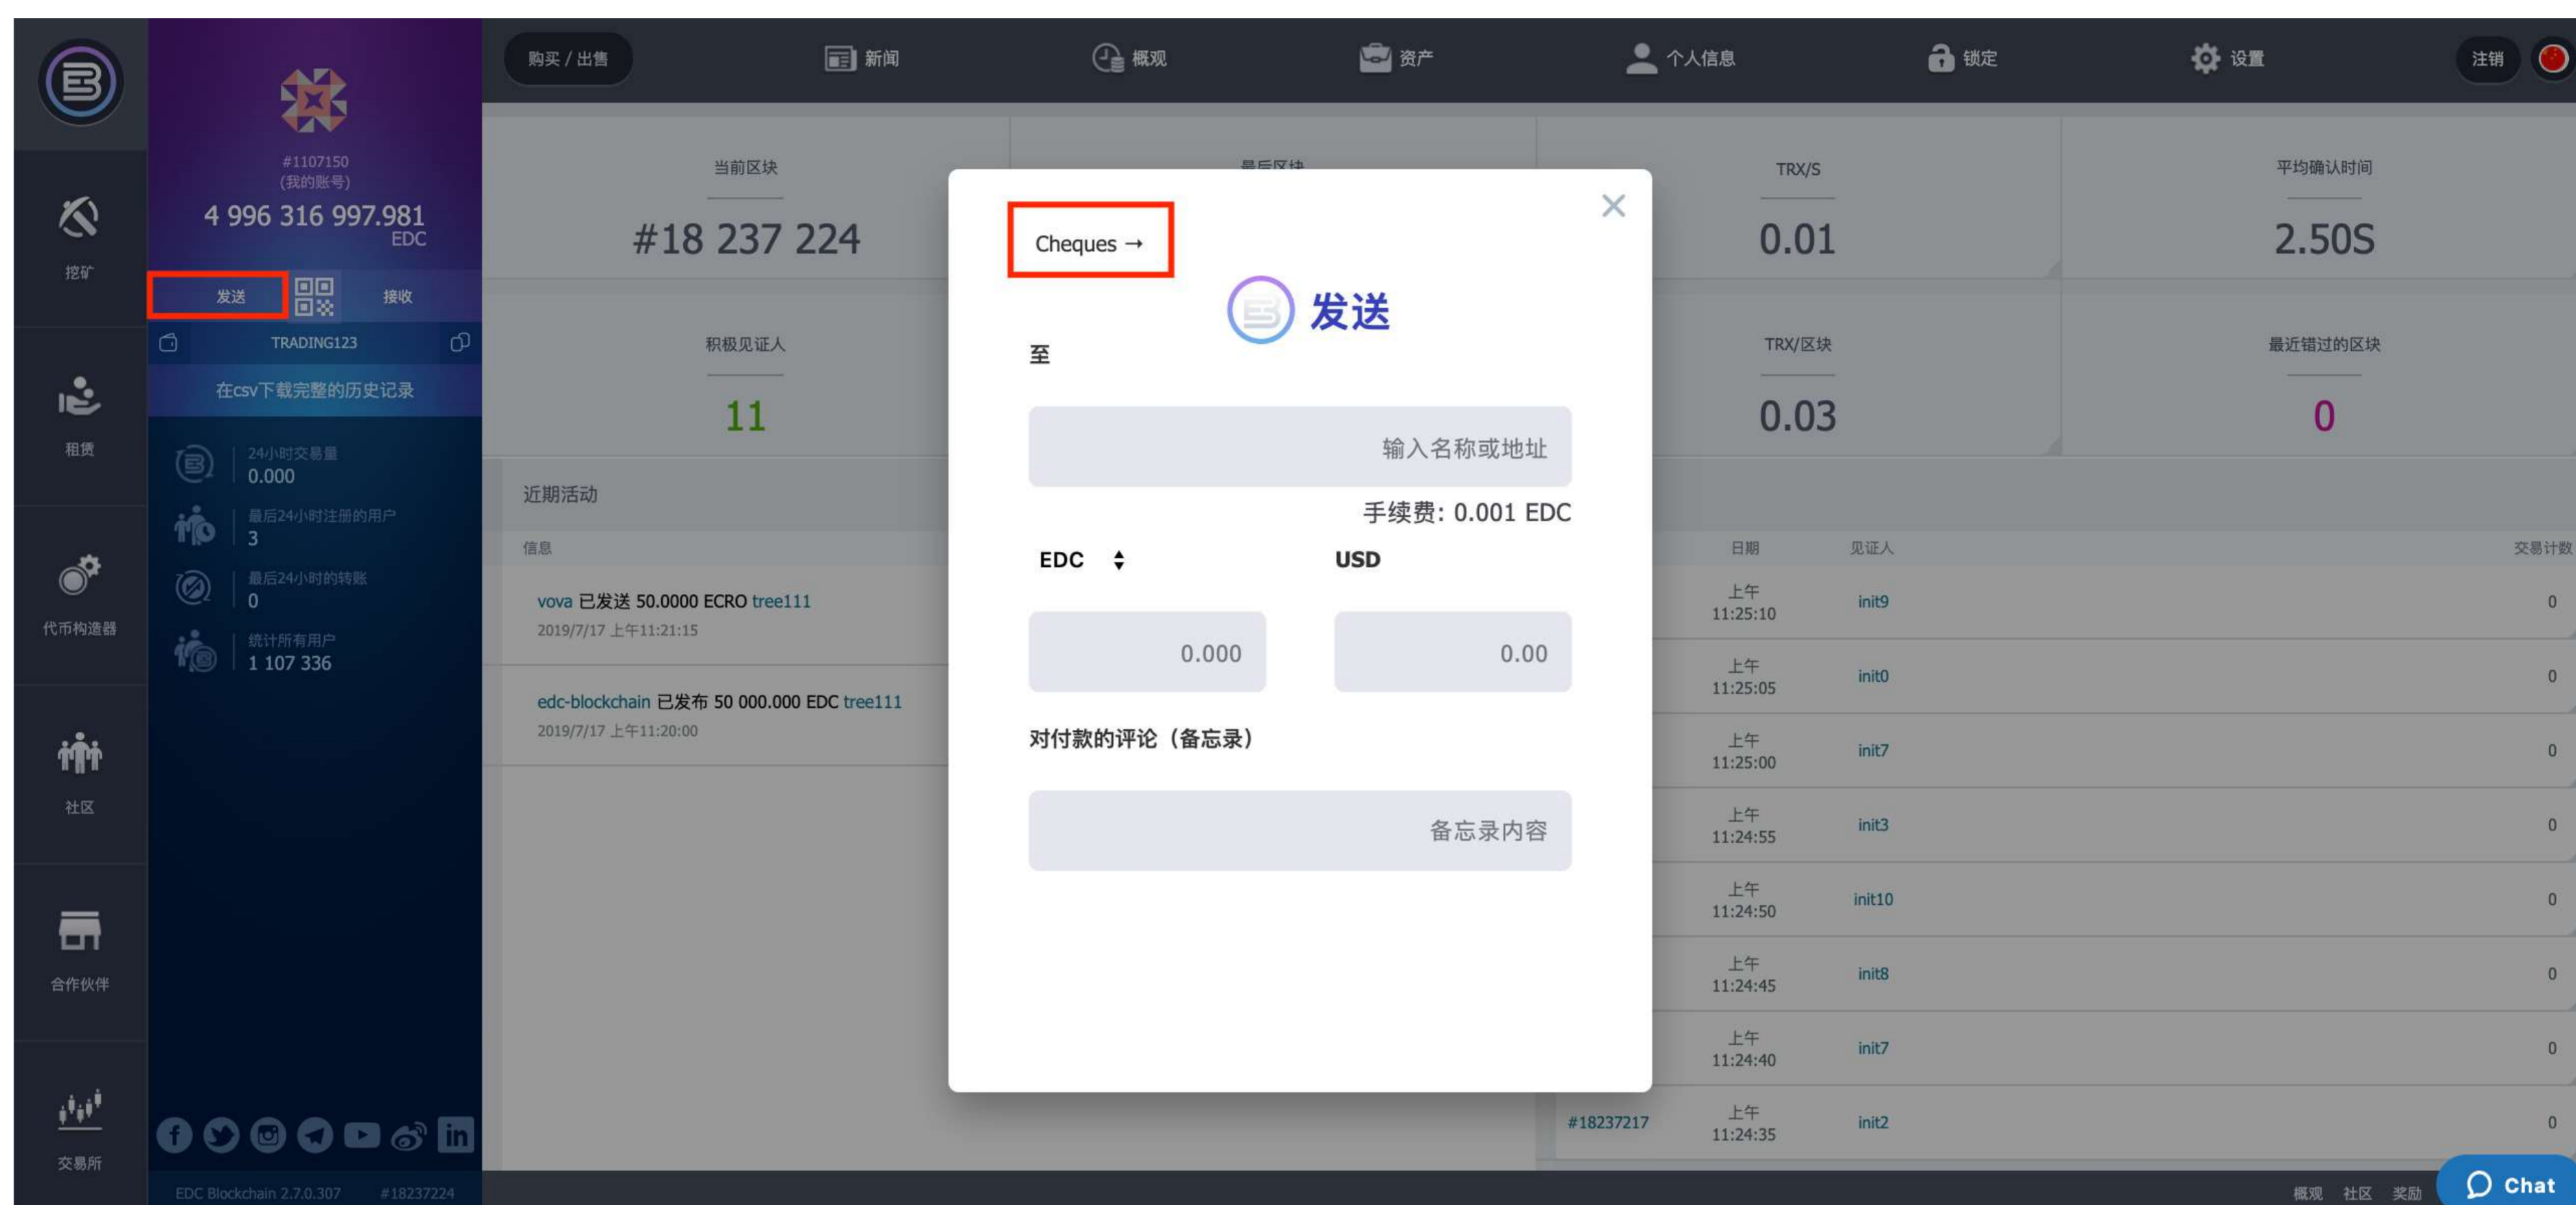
挖矿

租赁

代币构造器

社区

合作伙伴

交易所

#1107150
(我的账号)
4 996 316 997.981
EDC

发送 接收

TRADING123

在csv下载完整的历史记录

24小时交易量
0.000

最后24小时注册的用户
3

最后24小时的转账
0

统计所有用户
1 107 336

EDC Blockchain 2.7.0.307 #18237224

购买 / 出售 新闻 概观 资产 个人信息 锁定 设置 注销

当前区块
#18 237 224

积极见证人
11

TRX/S
0.01

平均确认时间
2.50S

TRX/区块
0.03

最近错过的区块
0

近期活动

信息

vova 已发送 50.0000 ECRO tree111
2019/7/17 上午11:21:15

edc-blockchain 已发布 50 000.000 EDC tree111
2019/7/17 上午11:20:00

| | 日期 | 见证人 | 交易计数 |
|---|---|---|---|
| | 上午 11:25:10 | init9 | 0 |
| | 上午 11:25:05 | init0 | 0 |
| | 上午 11:25:00 | init7 | 0 |
| | 上午 11:24:55 | init3 | 0 |
| | 上午 11:24:50 | init10 | 0 |
| | 上午 11:24:45 | init8 | 0 |
| | 上午 11:24:40 | init7 | 0 |
| #18237217 | 上午 11:24:35 | init2 | 0 |

Cheques →

发送

至

输入名称或地址

手续费: 0.001 EDC

EDC USD

0.000 0.00

对付款的评论（备忘录）

备忘录内容

概观 社区 奖励

Chat